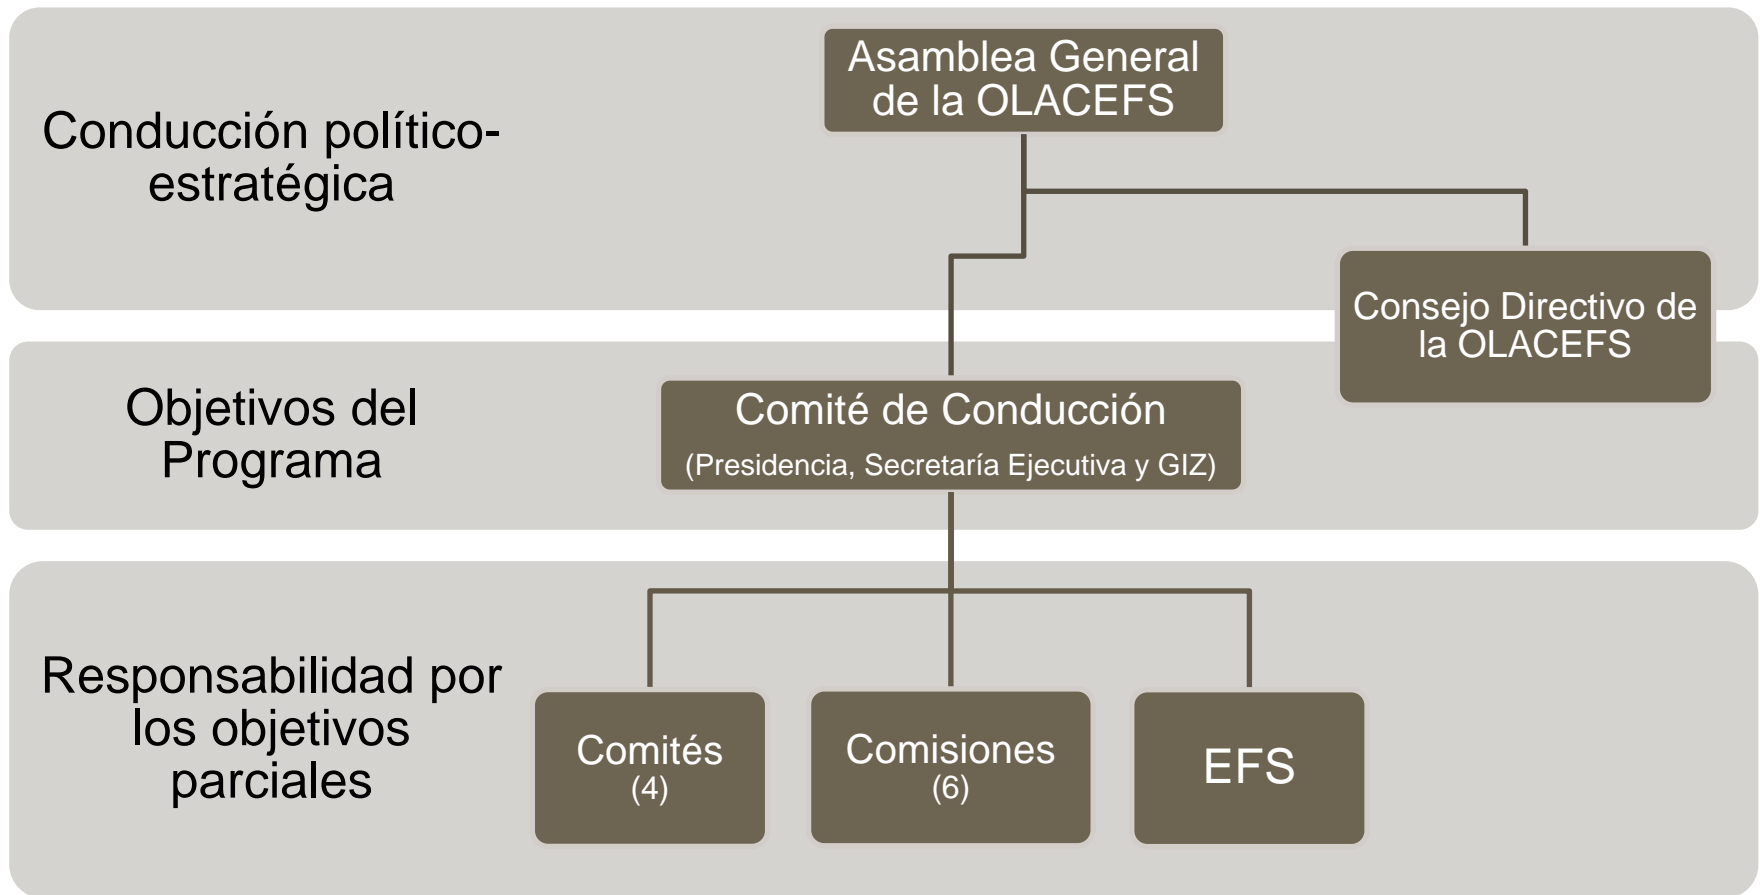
Conducción político-estratégica

Asamblea General de la OLACEFS

Consejo Directivo de la OLACEFS

Objetivos del Programa

Comité de Conducción
(Presidencia, Secretaría Ejecutiva y GIZ)

Responsabilidad por los objetivos parciales

Comités
(4)

Comisiones
(6)

EFS